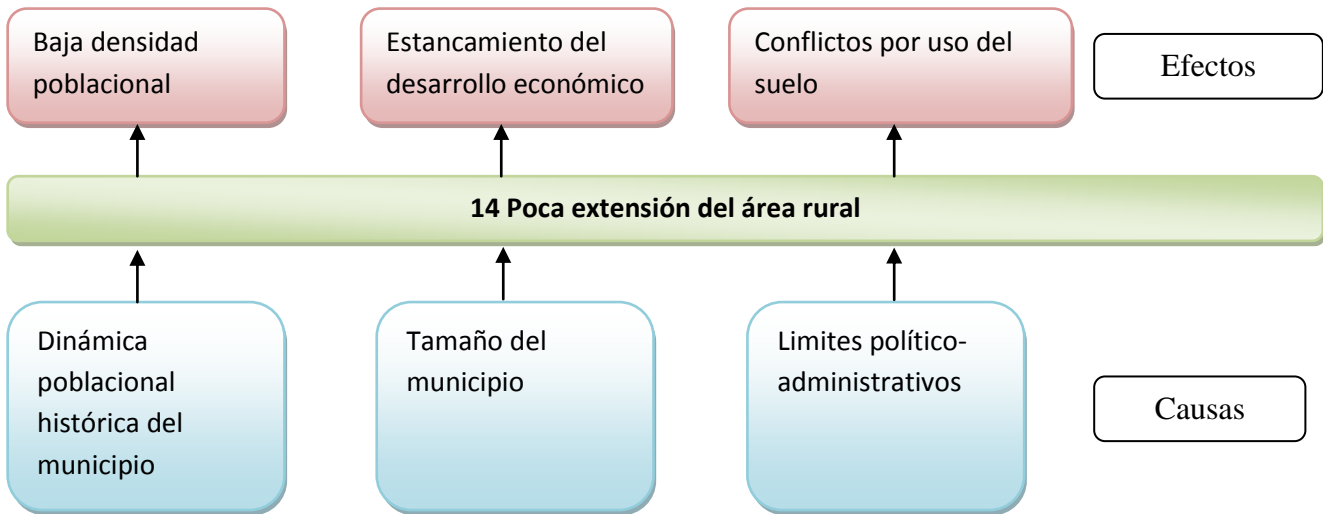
Baja densidad poblacional

Estancamiento del desarrollo económico

Conflictos por uso del suelo

Efectos

14 Poca extensión del área rural

Dinámica poblacional histórica del municipio

Tamaño del municipio

Limites político-administrativos

Causas